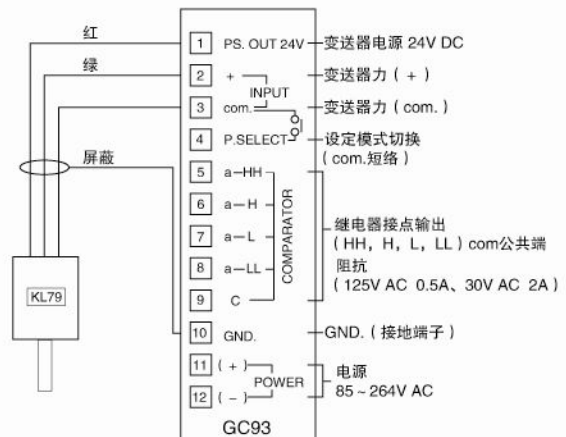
红
绿
屏蔽
KL79

1 PS. OUT 24V
2 +
INPUT
3 com.
4 P.SELECT
5 a−HH
6 a−H
7 a−L
8 a−LL
COMPARATOR
9 C
10 GND.
11 ( + )
POWER
12 ( − )
GC93

变送器电源 24V DC
变送器力 ( + )
变送器力 ( com. )
设定模式切换 ( com.短络 )
继电器接点输出 ( HH, H, L, LL ) com公共端 阻抗 ( 125V AC 0.5A、30V AC 2A )
GND. ( 接地端子 )
电源 85 ~ 264V AC